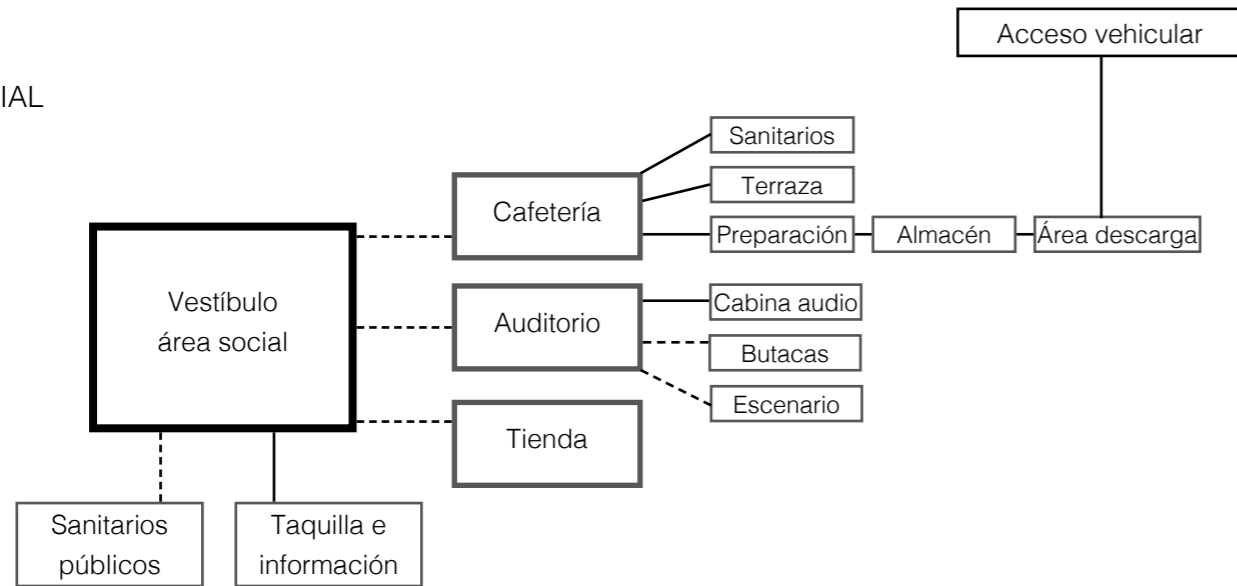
IAL

Acceso vehicular

Sanitarios

Terraza

Cafetería

Preparación

Almacén

Área descarga

Vestíbulo área social

Auditorio

Cabina audio

Butacas

Escenario

Tienda

Sanitarios públicos

Taquilla e información